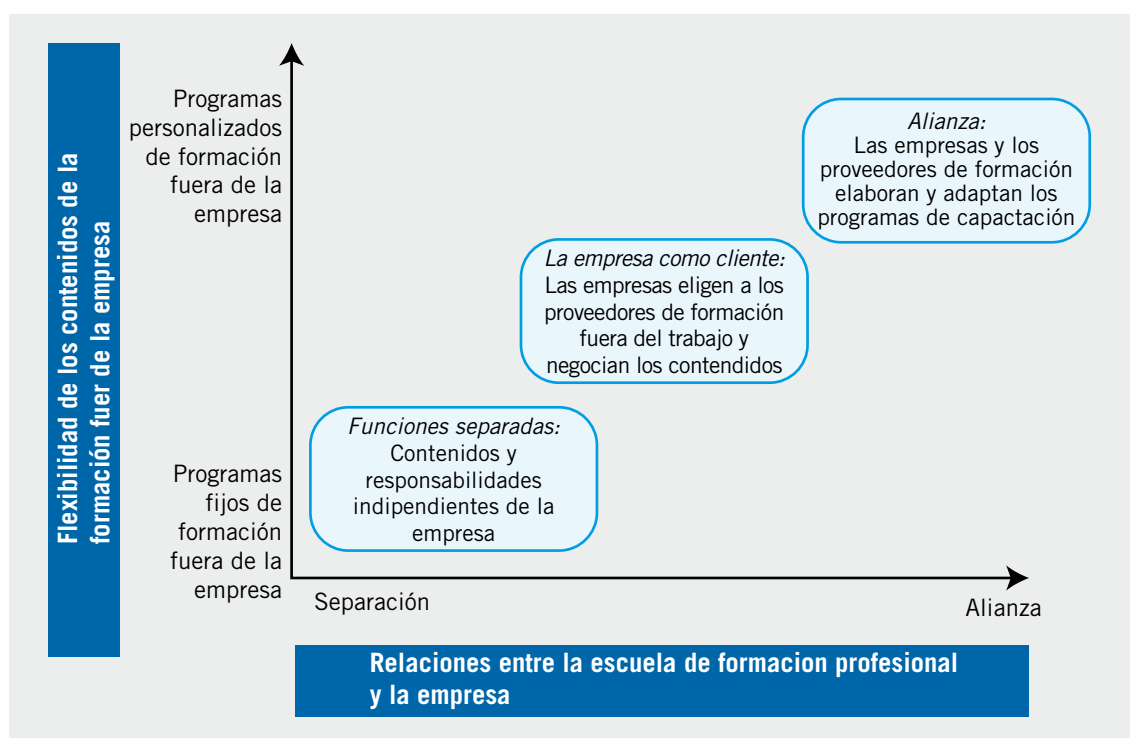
Flexibilidad de los contenidos de la formación fuer de la empresa

Programas personalizados de formación fuera de la empresa

Programas fijos de formación fuera de la empresa

*Alianza:* Las empresas y los proveedores de formación elaboran y adaptan los programas de capactación

*La empresa como cliente:* Las empresas eligen a los proveedores de formación fuera del trabajo y negocian los contendidos

*Funciones separadas:* Contenidos y responsabilidades indipendientes de la empresa

Separación

Alianza

Relaciones entre la escuela de formacion profesional y la empresa